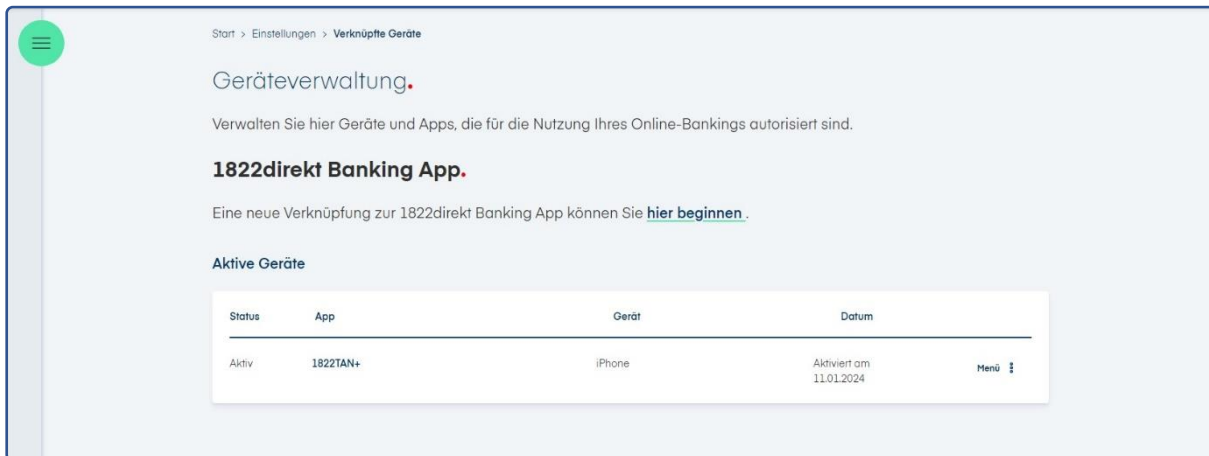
Start > Einstellungen > Verknüpfte Geräte

Geräteverwaltung.

Verwalten Sie hier Geräte und Apps, die für die Nutzung Ihres Online-Bankings autorisiert sind.

1822direkt Banking App.

Eine neue Verknüpfung zur 1822direkt Banking App können Sie hier beginnen .

Aktive Geräte

| Status | App | Gerät | Datum | |
|---|---|---|---|---|
| Aktiv | 1822TAN+ | iPhone | Aktiviert am 11.01.2024 | Menü ⋮ |